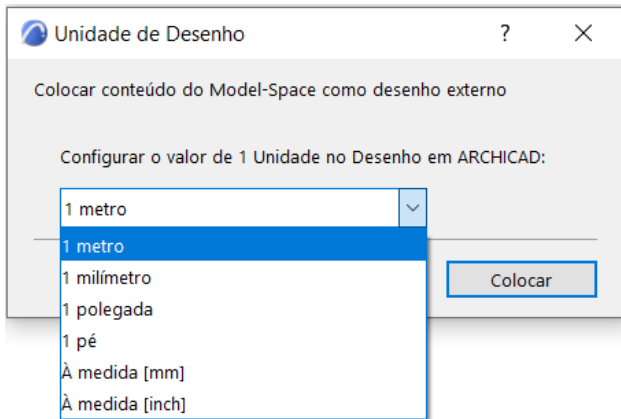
Unidade de Desenho

?

×

Colocar conteúdo do Model-Space como desenho externo

Configurar o valor de 1 Unidade no Desenho em ARCHICAD:

1 metro

1 metro
1 milímetro
1 polegada
1 pé
À medida [mm]
À medida [inch]

Colocar